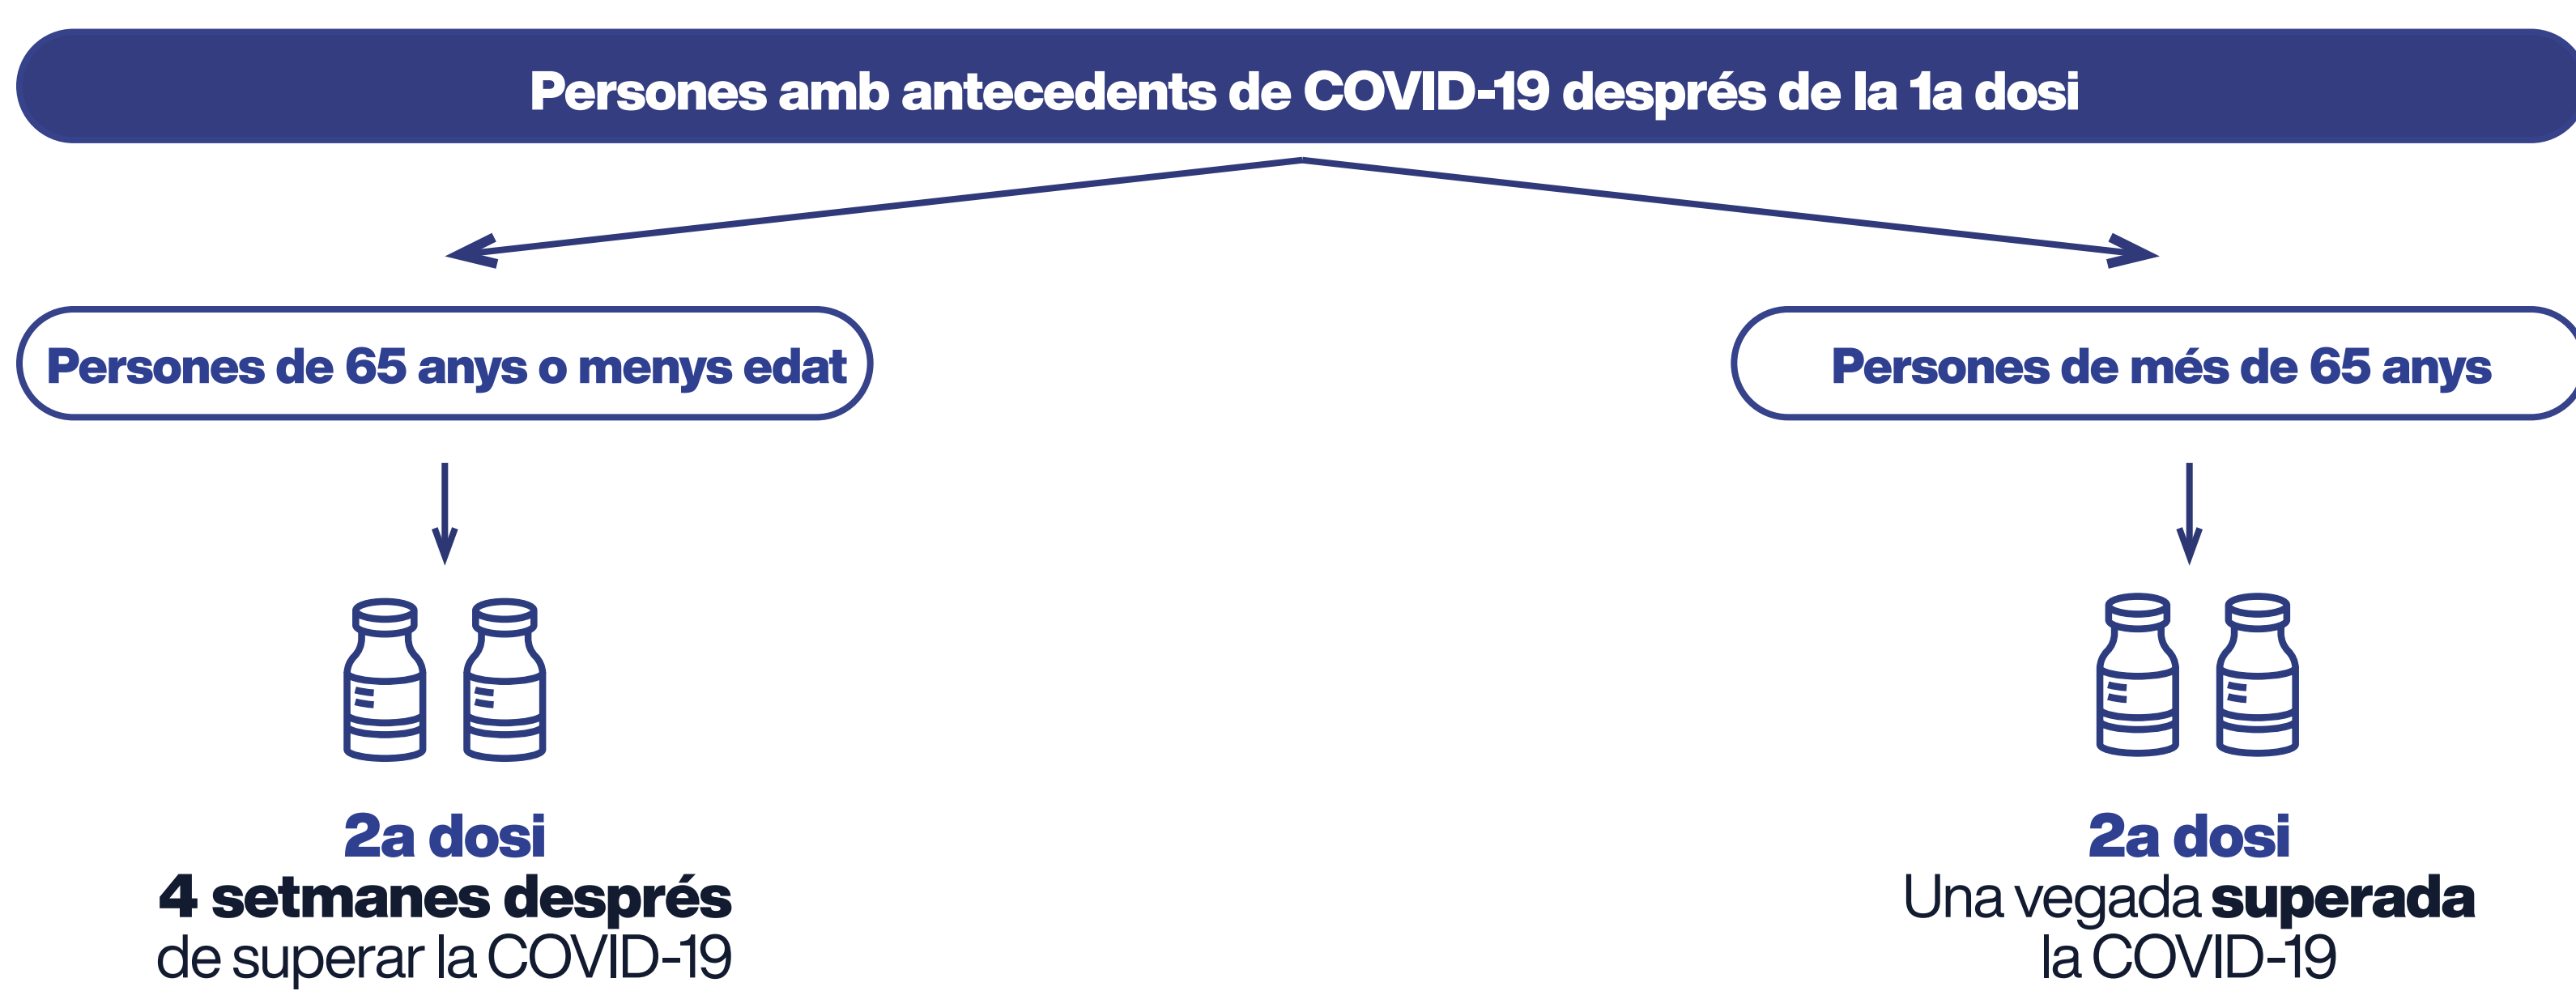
Persones amb antecedents de COVID-19 després de la 1a dosi

Persones de 65 anys o menys edat

2a dosi
4 setmanes després
de superar la COVID-19

Persones de més de 65 anys

2a dosi
Una vegada superada
la COVID-19